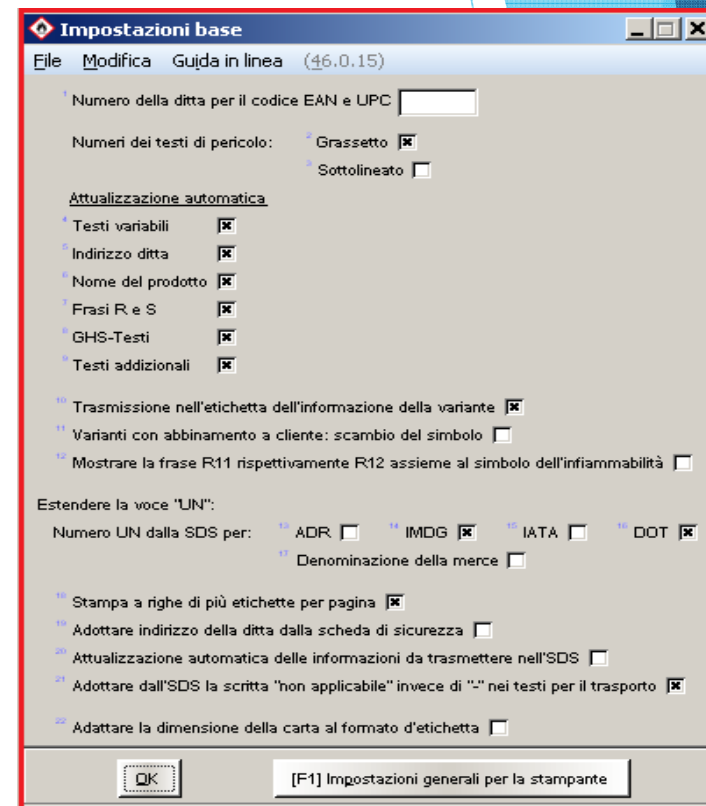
Impostazioni base

File Modifica Guida in linea (46.0.15)

1 Numero della ditta per il codice EAN e UPC

Numeri dei testi di pericolo: 2 Grassetto ☒
3 Sottolineato ☐

Attualizzazione automatica

4 Testi variabili ☒
5 Indirizzo ditta ☒
6 Nome del prodotto ☒
7 Frasi R e S ☒
8 GHS-Testi ☒
9 Testi addizionali ☒

10 Trasmissione nell'etichetta dell'informazione della variante ☒
11 Varianti con abbinamento a cliente: scambio del simbolo ☐
12 Mostrare la frase R11 rispettivamente R12 assieme al simbolo dell'infiammabilità ☐

Estendere la voce "UN":
Numero UN dalla SDS per: 13 ADR ☐ 14 IMDG ☒ 15 IATA ☐ 16 DOT ☒
17 Denominazione della merce ☐

18 Stampa a righe di più etichette per pagina ☒
19 Adottare indirizzo della ditta dalla scheda di sicurezza ☐
20 Attualizzazione automatica delle informazioni da trasmettere nell'SDS ☐
21 Adottare dall'SDS la scritta "non applicabile" invece di "-" nei testi per il trasporto ☒

22 Adattare la dimensione della carta al formato d'etichetta ☐

OK [F1] Impostazioni generali per la stampante